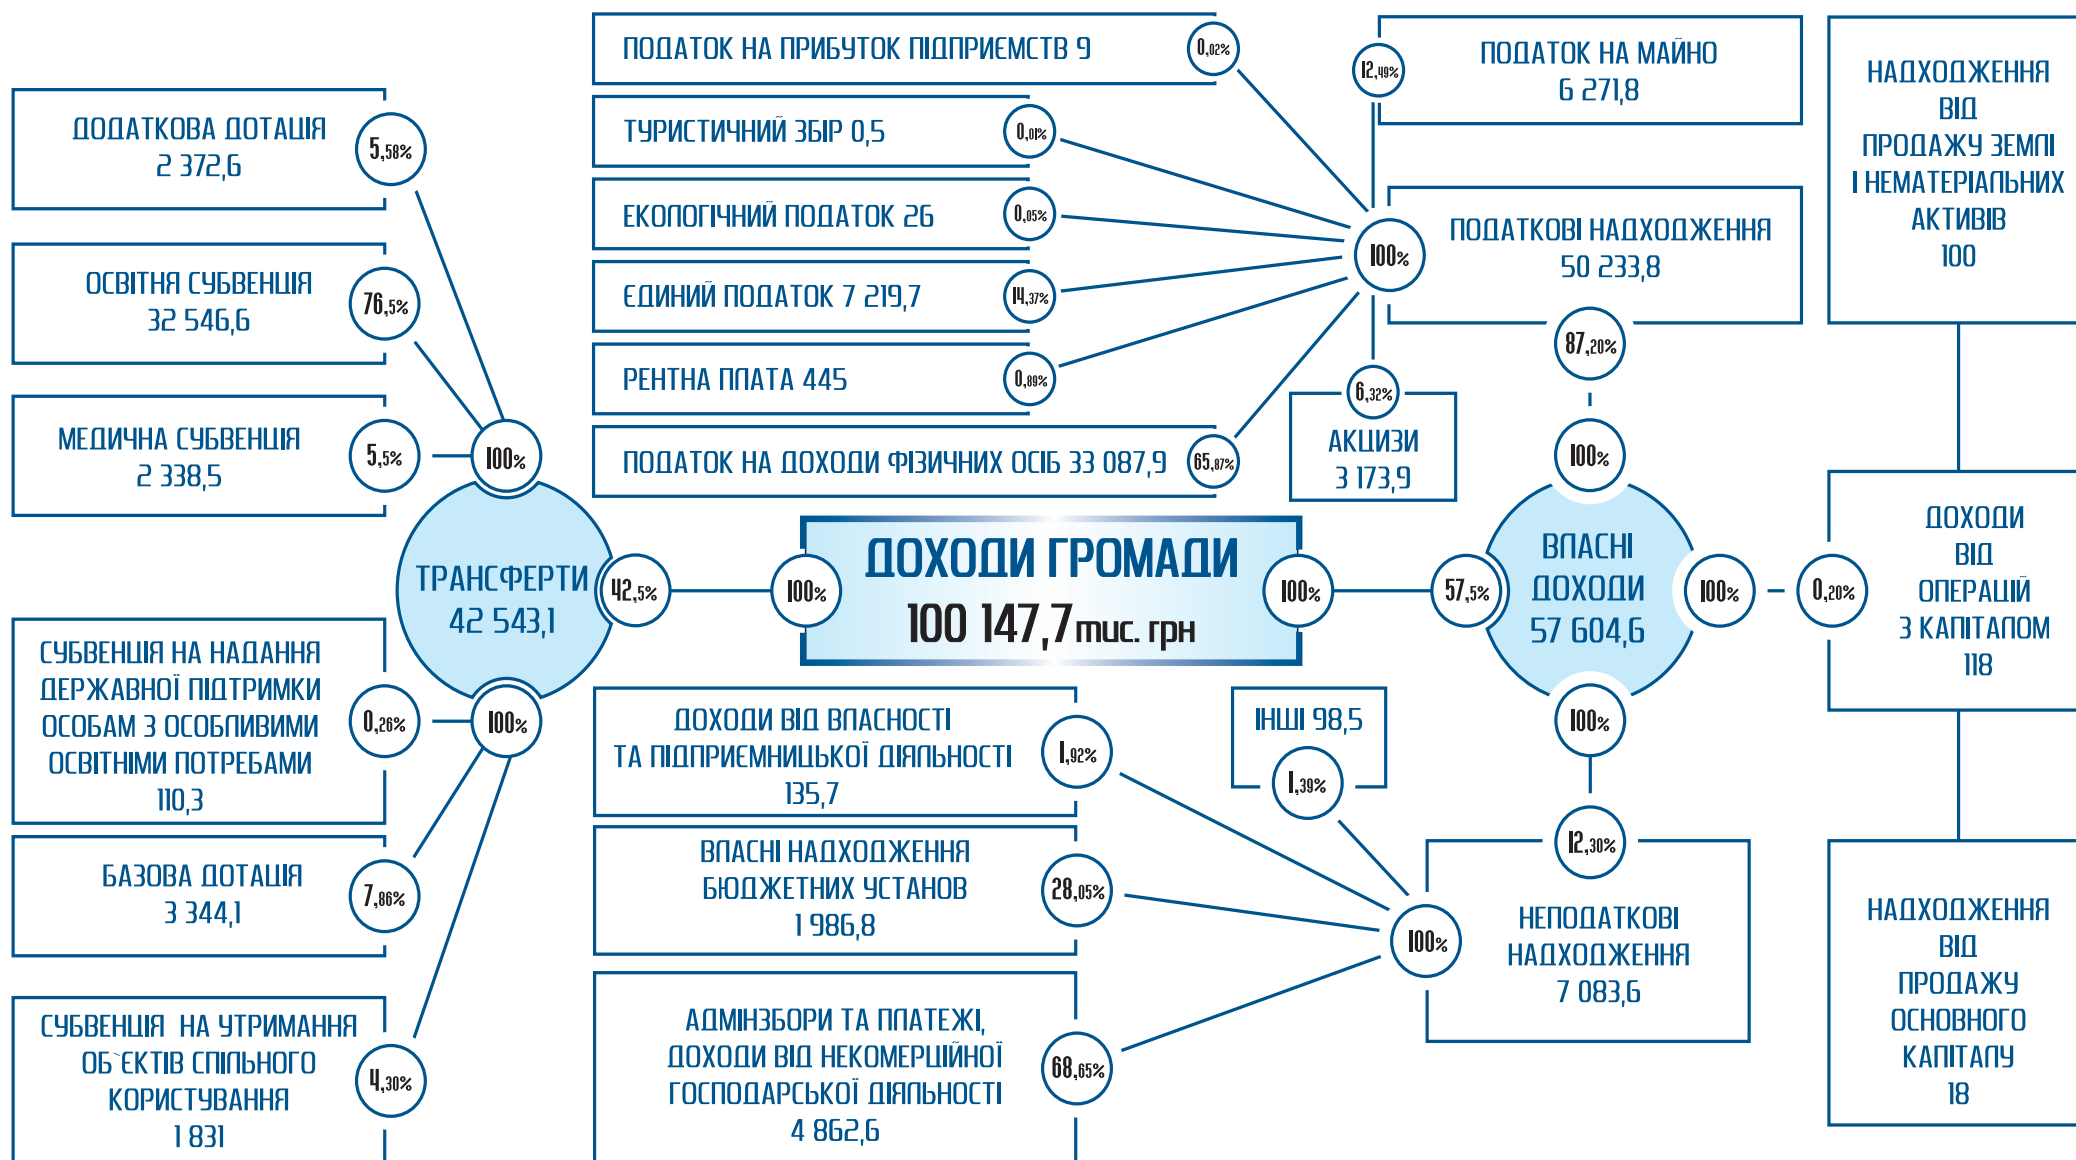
ДОХОДИ ГРОМАДИ
100 147,7 тис. грн
100%

ТРАНСФЕРТИ
42 543,1
42,5%
100%

ДОДАТКОВА ДОТАЦІЯ
2 372,6
5,58%

ОСВІТНЯ СУБВЕНЦІЯ
32 546,6
76,5%

МЕДИЧНА СУБВЕНЦІЯ
2 338,5
5,5%

100%

СУБВЕНЦІЯ НА НАДАННЯ ДЕРЖАВНОЇ ПІДТРИМКИ ОСОБАМ З ОСОБЛИВИМИ ОСВІТНІМИ ПОТРЕБАМИ
110,3
0,26%

БАЗОВА ДОТАЦІЯ
3 344,1
7,86%

СУБВЕНЦІЯ НА УТРИМАННЯ ОБ`ЄКТІВ СПІЛЬНОГО КОРИСТУВАННЯ
1 831
4,30%

100%

ПОДАТОК НА ПРИБУТОК ПІДПРИЄМСТВ 9
0,02%

ТУРИСТИЧНИЙ ЗБІР 0,5
0,01%

ЕКОЛОГІЧНИЙ ПОДАТОК 26
0,05%

ЄДИНИЙ ПОДАТОК 7 219,7
14,37%

РЕНТНА ПЛАТА 445
0,89%

ПОДАТОК НА ДОХОДИ ФІЗИЧНИХ ОСІБ 33 087,9
65,87%

ПОДАТОК НА МАЙНО
6 271,8
12,49%

100%

ПОДАТКОВІ НАДХОДЖЕННЯ
50 233,8
87,20%

6,32%
АКЦИЗИ
3 173,9

НАДХОДЖЕННЯ ВІД ПРОДАЖУ ЗЕМЛІ І НЕМАТЕРІАЛЬНИХ АКТИВІВ
100

100%

100%
ВЛАСНІ ДОХОДИ
57 604,6
57,5%
100%
0,20%

ДОХОДИ ВІД ОПЕРАЦІЙ З КАПІТАЛОМ
118

100%

ДОХОДИ ВІД ВЛАСНОСТІ ТА ПІДПРИЄМНИЦЬКОЇ ДІЯЛЬНОСТІ
135,7
1,92%

ІНШІ 98,5
1,39%

ВЛАСНІ НАДХОДЖЕННЯ БЮДЖЕТНИХ УСТАНОВ
1 986,8
28,05%

12,30%

100%

НЕПОДАТКОВІ НАДХОДЖЕННЯ
7 083,6

АДМІНЗБОРИ ТА ПЛАТЕЖІ, ДОХОДИ ВІД НЕКОМЕРЦІЙНОЇ ГОСПОДАРСЬКОЇ ДІЯЛЬНОСТІ
4 862,6
68,65%

НАДХОДЖЕННЯ ВІД ПРОДАЖУ ОСНОВНОГО КАПІТАЛУ
18